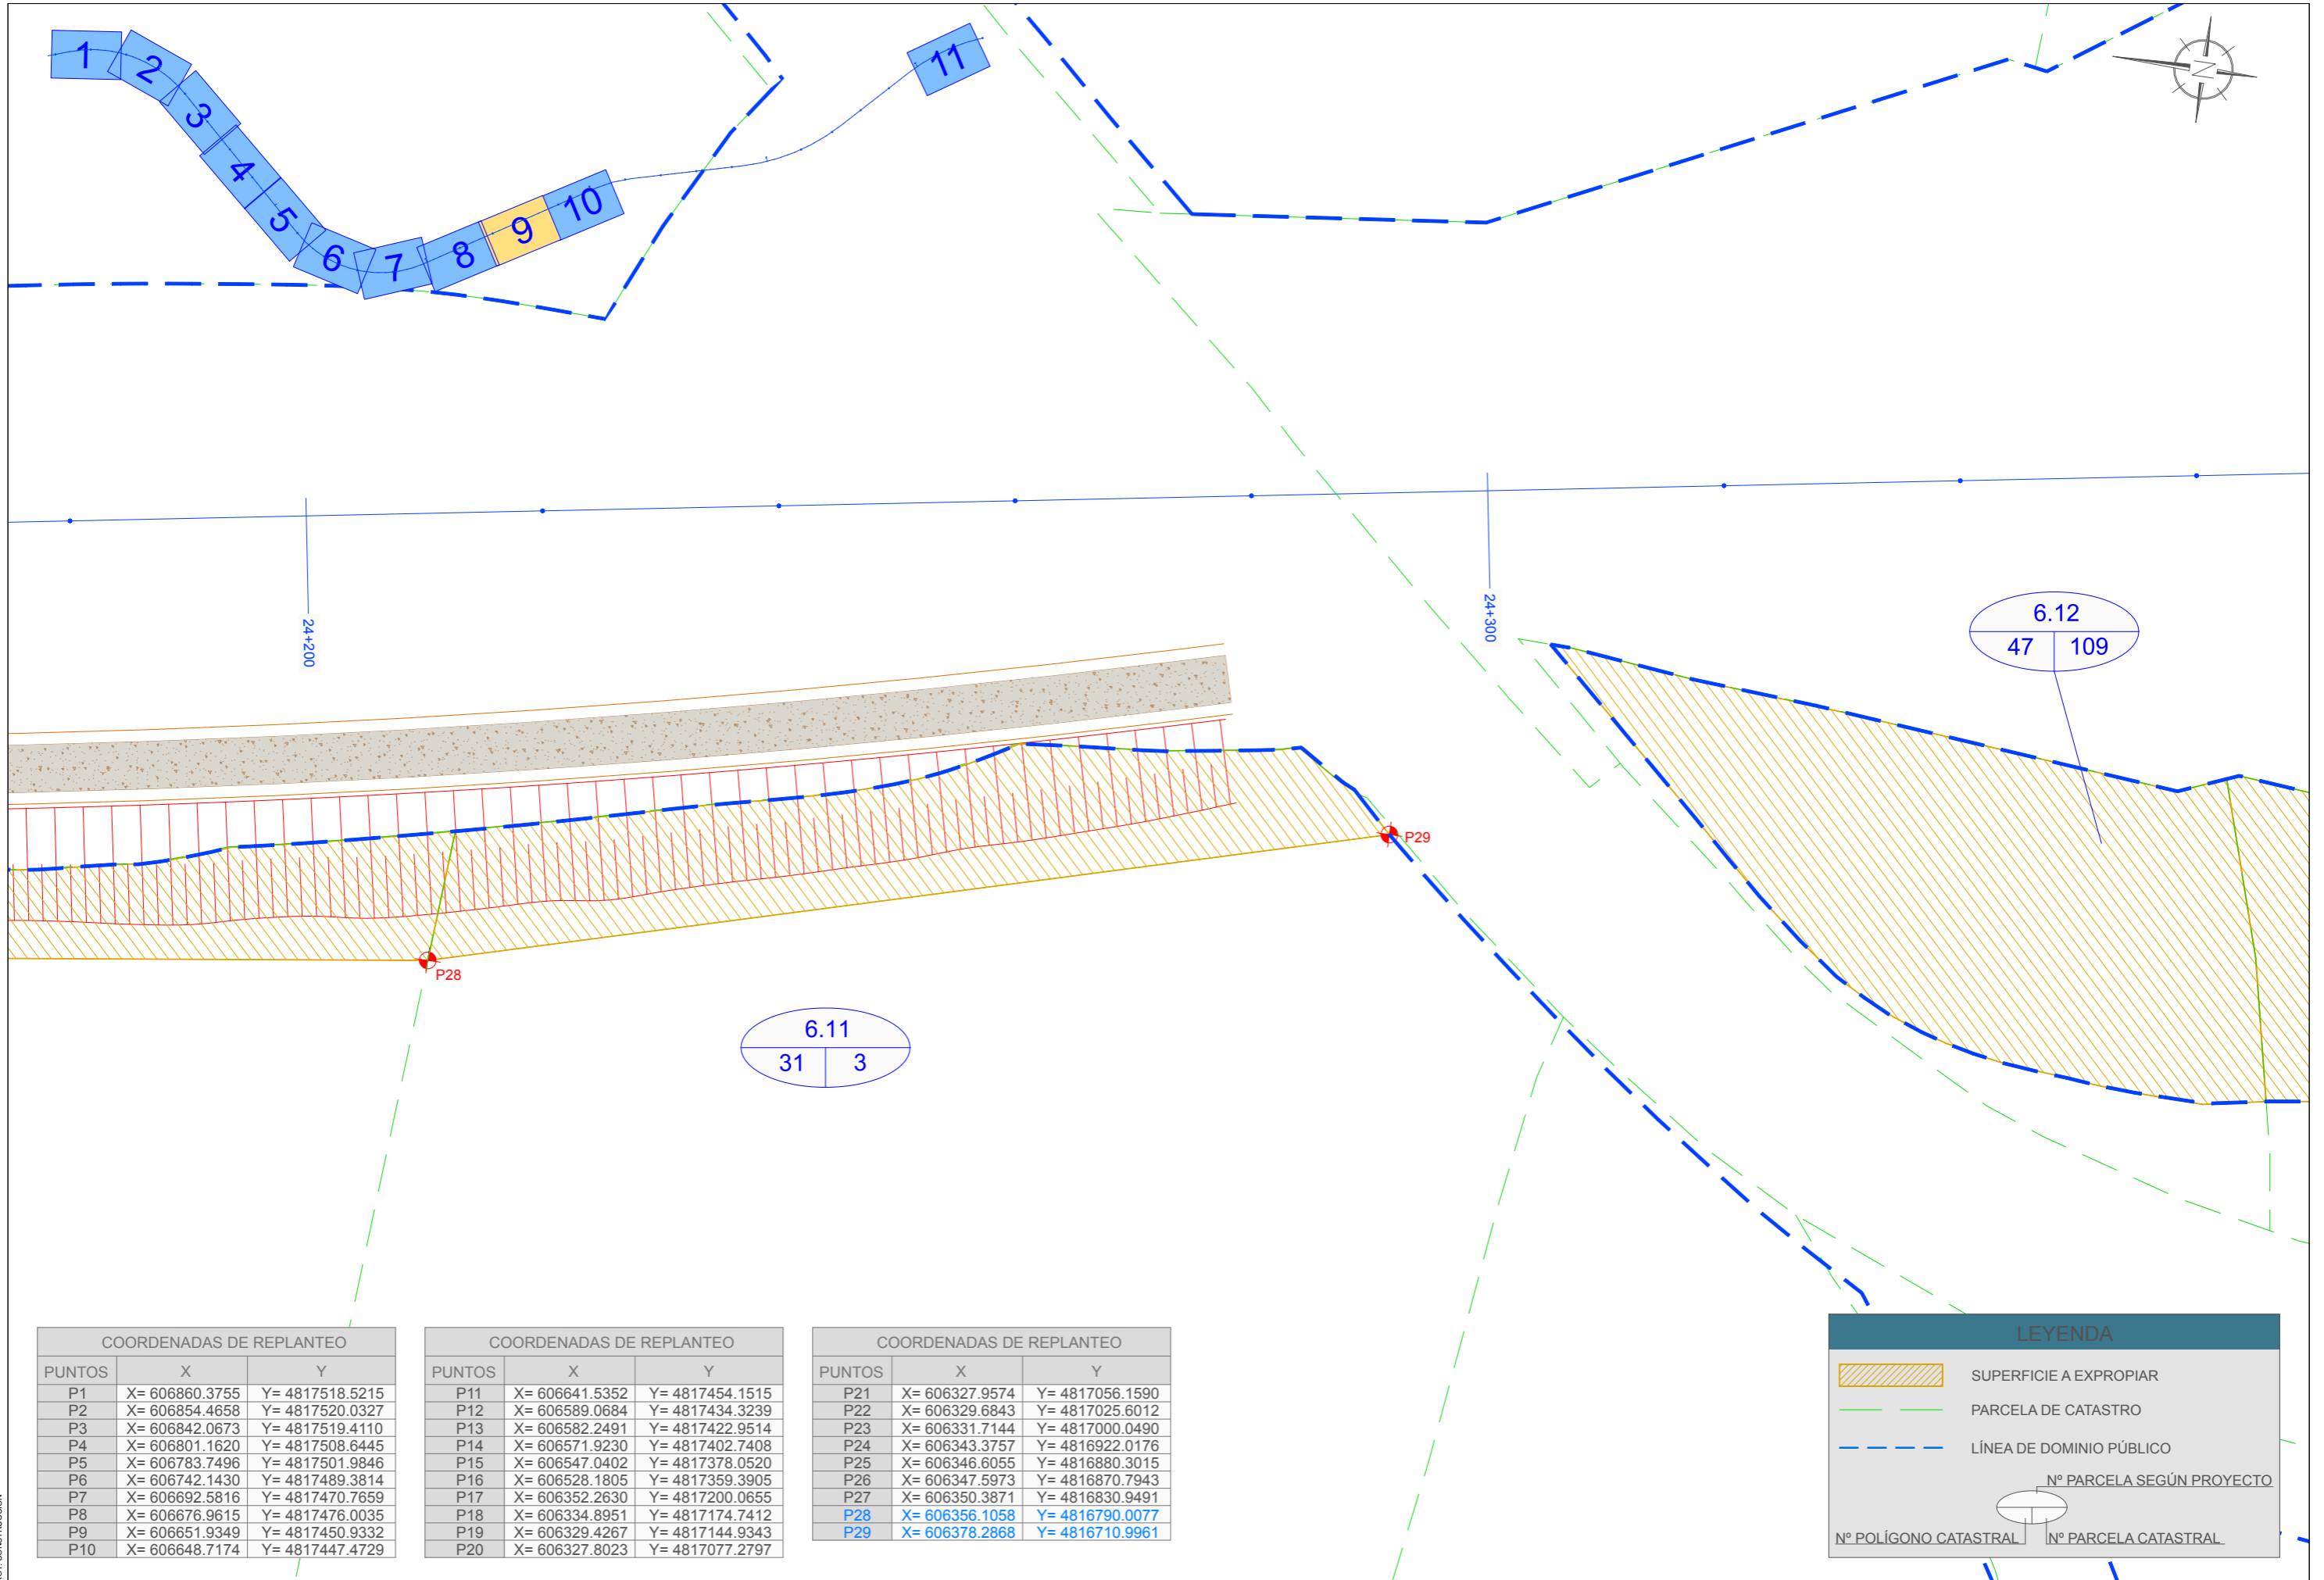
1
2
3
4
5
6
7
8
9
10
11

24+200

24+300

6.12
47 | 109

P29

P28

6.11
31 | 3

COORDENADAS DE REPLANTEO

| PUNTOS | X | Y |
|---|---|---|
| P1 | X= 606860.3755 | Y= 4817518.5215 |
| P2 | X= 606854.4658 | Y= 4817520.0327 |
| P3 | X= 606842.0673 | Y= 4817519.4110 |
| P4 | X= 606801.1620 | Y= 4817508.6445 |
| P5 | X= 606783.7496 | Y= 4817501.9846 |
| P6 | X= 606742.1430 | Y= 4817489.3814 |
| P7 | X= 606692.5816 | Y= 4817470.7659 |
| P8 | X= 606676.9615 | Y= 4817476.0035 |
| P9 | X= 606651.9349 | Y= 4817450.9332 |
| P10 | X= 606648.7174 | Y= 4817447.4729 |

COORDENADAS DE REPLANTEO

| PUNTOS | X | Y |
|---|---|---|
| P11 | X= 606641.5352 | Y= 4817454.1515 |
| P12 | X= 606589.0684 | Y= 4817434.3239 |
| P13 | X= 606582.2491 | Y= 4817422.9514 |
| P14 | X= 606571.9230 | Y= 4817402.7408 |
| P15 | X= 606547.0402 | Y= 4817378.0520 |
| P16 | X= 606528.1805 | Y= 4817359.3905 |
| P17 | X= 606352.2630 | Y= 4817200.0655 |
| P18 | X= 606334.8951 | Y= 4817174.7412 |
| P19 | X= 606329.4267 | Y= 4817144.9343 |
| P20 | X= 606327.8023 | Y= 4817077.2797 |

COORDENADAS DE REPLANTEO

| PUNTOS | X | Y |
|---|---|---|
| P21 | X= 606327.9574 | Y= 4817056.1590 |
| P22 | X= 606329.6843 | Y= 4817025.6012 |
| P23 | X= 606331.7144 | Y= 4817000.0490 |
| P24 | X= 606343.3757 | Y= 4816922.0176 |
| P25 | X= 606346.6055 | Y= 4816880.3015 |
| P26 | X= 606347.5973 | Y= 4816870.7943 |
| P27 | X= 606350.3871 | Y= 4816830.9491 |
| P28 | X= 606356.1058 | Y= 4816790.0077 |
| P29 | X= 606378.2868 | Y= 4816710.9961 |

LEYENDA
SUPERFICIE A EXPROPIAR
PARCELA DE CATASTRO
LÍNEA DE DOMINIO PÚBLICO
Nº PARCELA SEGÚN PROYECTO
Nº POLÍGONO CATASTRAL
Nº PARCELA CATASTRAL